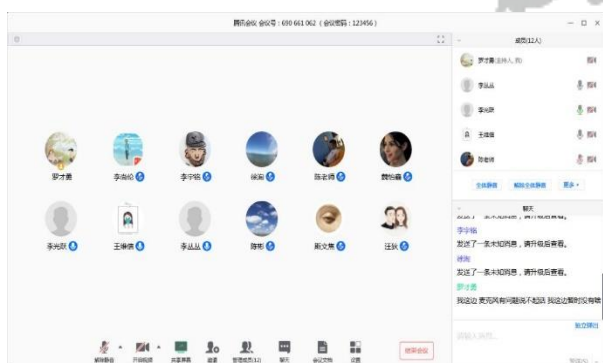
腾讯会议 会议号：690 661 062（会议密码：123456）

罗才勇 李尚纶 李宇铭 徐洵 陈老师 戴怡鑫
李光辉 王维德 李丛丛 陈彤 斯文集 汪扶

解除静音 开启视频 共享屏幕 邀请 管理成员(12) 聊天 会议文档 设置 结束会议

成员(12人)
罗才勇(主持人, 我)
李丛丛
李光辉
王维德
陈老师
全体静音 解除全体静音 更多

聊天
发送了一条未知消息，请升级后查看。
李宇铭
发送了一条未知消息，请升级后查看。
徐洵
发送了一条未知消息，请升级后查看。
罗才勇
我这边麦克风有问题说不起话 我这边暂时没有稍
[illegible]